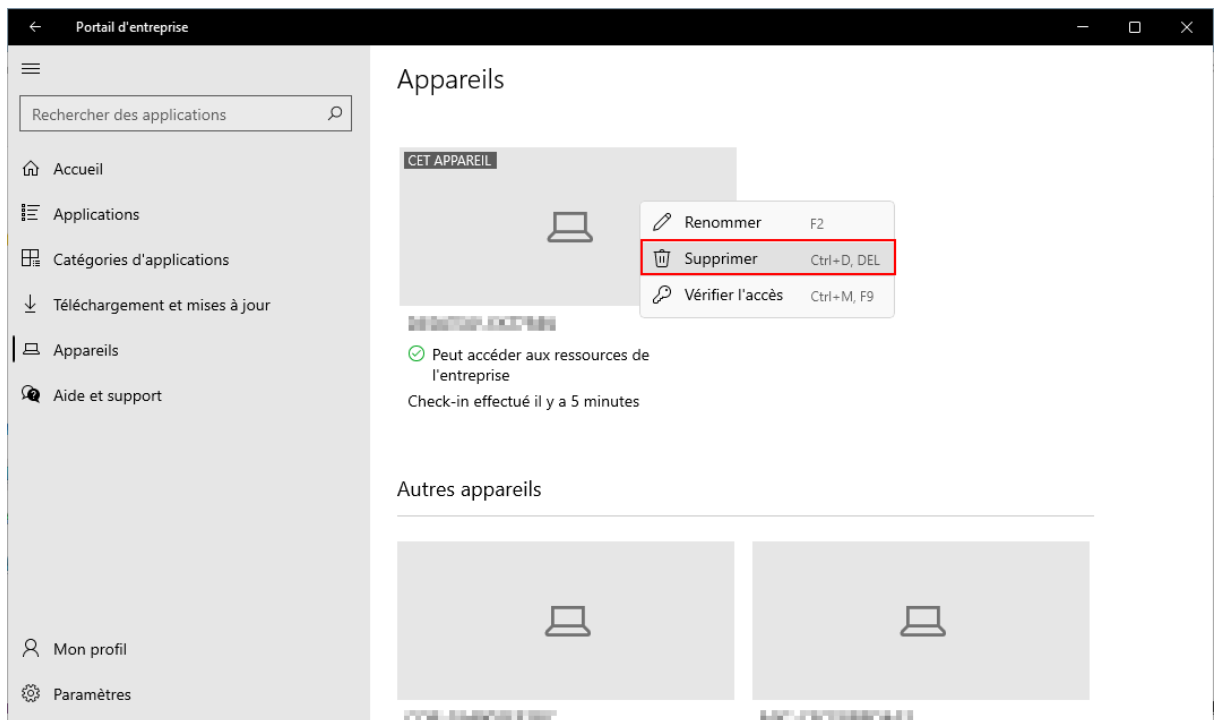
Portail d'entreprise

Rechercher des applications

Accueil

Applications

Catégories d'applications

Téléchargement et mises à jour

Appareils

Aide et support

Mon profil

Paramètres

Appareils

CET APPAREIL

Renommer F2

Supprimer Ctrl+D, DEL

Vérifier l'accès Ctrl+M, F9

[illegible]

Peut accéder aux ressources de l'entreprise

Check-in effectué il y a 5 minutes

Autres appareils

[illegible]

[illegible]